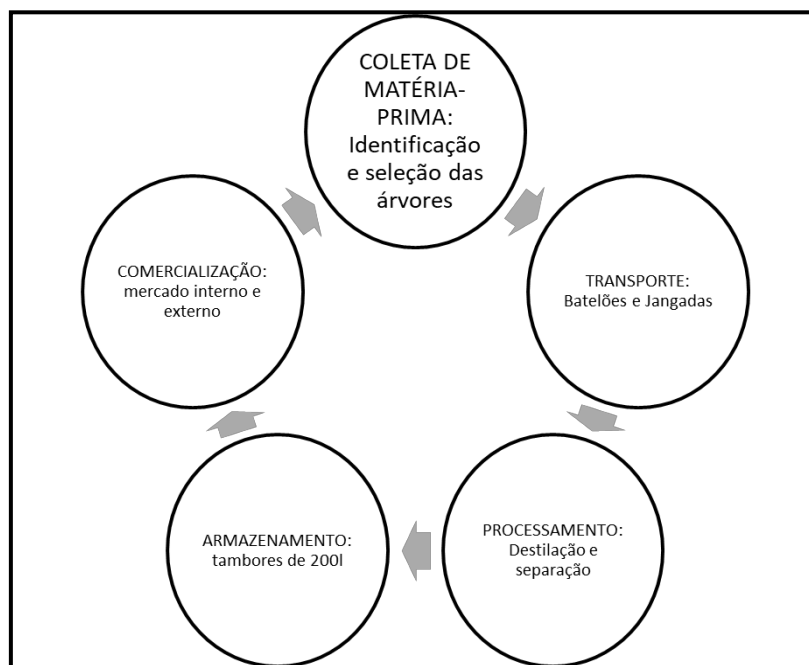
COLETA DE MATÉRIA-PRIMA: Identificação e seleção das árvores

TRANSPORTE: Batelões e Jangadas

PROCESSAMENTO: Destilação e separação

ARMAZENAMENTO: tambores de 200l

COMERCIALIZAÇÃO: mercado interno e externo